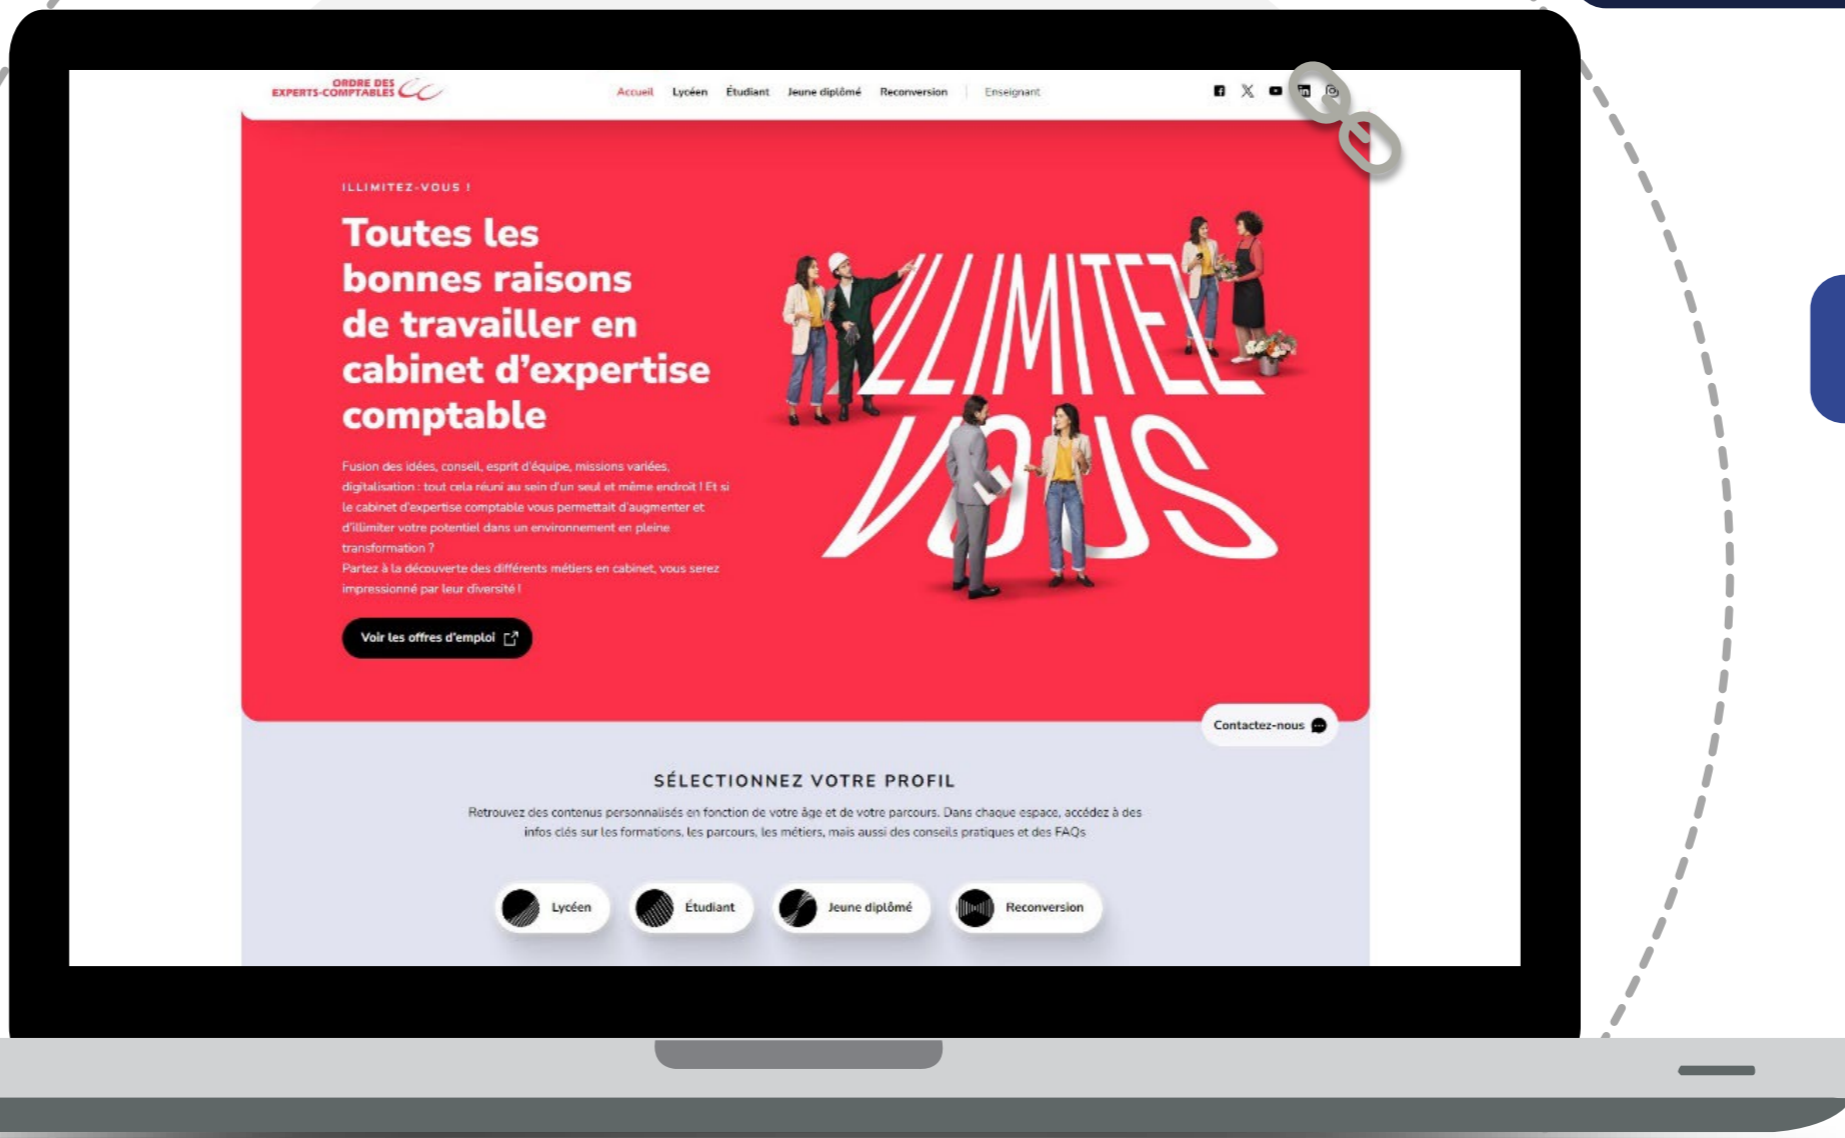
ORDRE DES EXPERTS-COMPTABLES

Accueil Lycéen Étudiant Jeune diplômé Reconversion Enseignant

ILLIMITEZ-VOUS !

Toutes les bonnes raisons de travailler en cabinet d'expertise comptable

Fusion des idées, conseil, esprit d'équipe, missions variées, digitalisation : tout cela réuni au sein d'un seul et même endroit ! Et si le cabinet d'expertise comptable vous permettait d'augmenter et d'illimiter votre potentiel dans un environnement en pleine transformation ?
Partez à la découverte des différents métiers en cabinet, vous serez impressionné par leur diversité !

Voir les offres d'emploi

ILLIMITEZ VOUS

Contactez-nous

SÉLECTIONNEZ VOTRE PROFIL

Retrouvez des contenus personnalisés en fonction de votre âge et de votre parcours. Dans chaque espace, accédez à des infos clés sur les formations, les parcours, les métiers, mais aussi des conseils pratiques et des FAQs

Lycéen Étudiant Jeune diplômé Reconversion